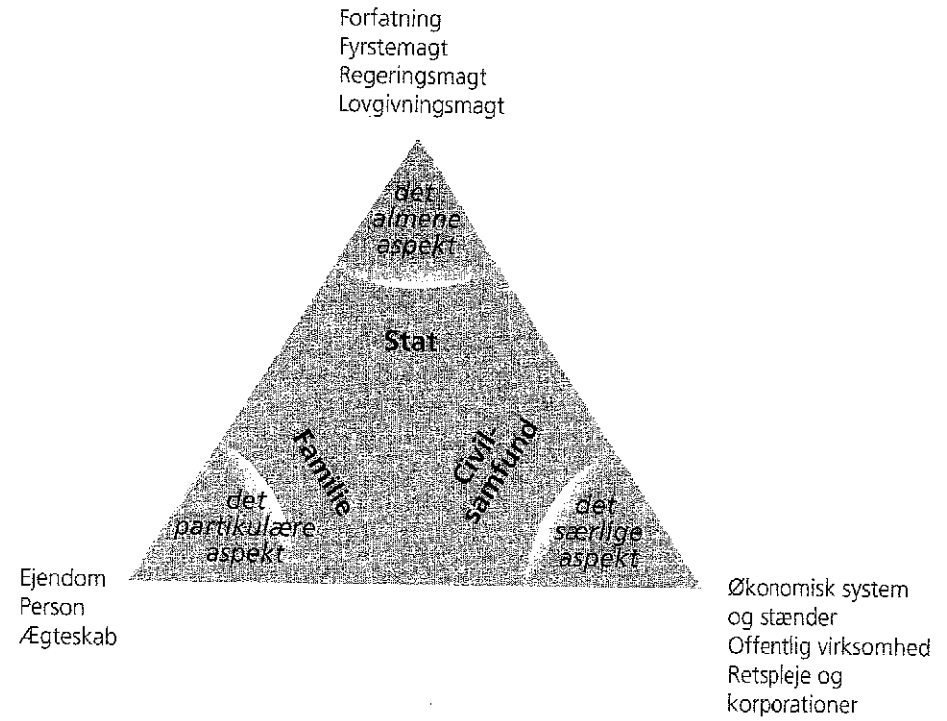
Forfatning
Fyrstemagt
Regeringsmagt
Lovgivningsmagt

det almene aspekt

Stat

Familie

Civil-samfund

det partikulære aspekt

det særlige aspekt

Ejendom
Person
Ægteskab

Økonomisk system og stænder
Offentlig virksomhed
Retspleje og korporationer